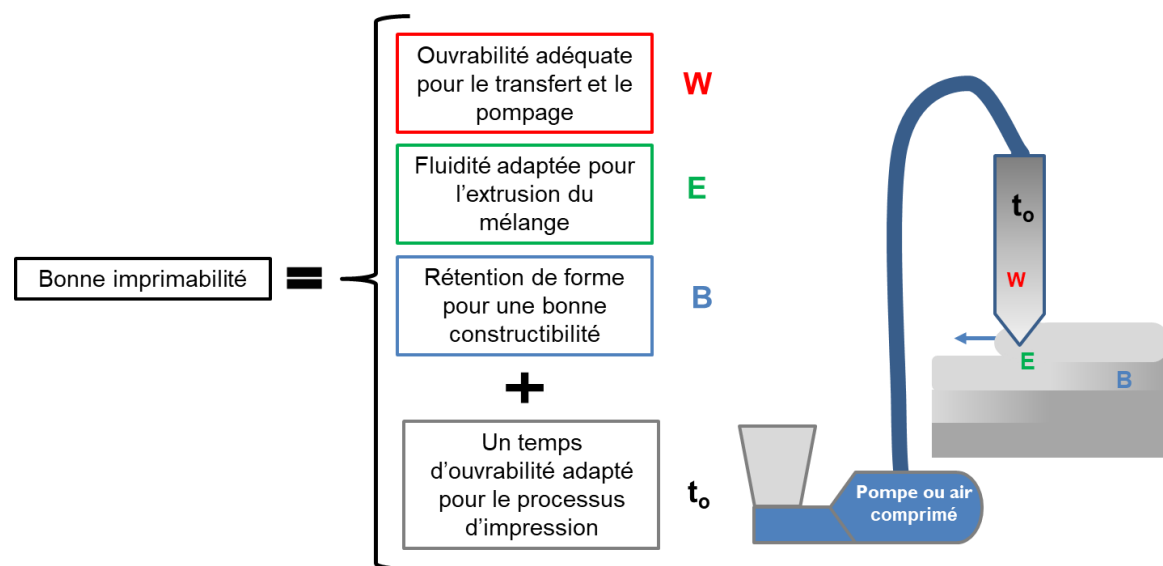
Bonne imprimabilité =

Ouvrabilité adéquate pour le transfert et le pompage W

Fluidité adaptée pour l'extrusion du mélange E

Rétention de forme pour une bonne constructibilité B

+

Un temps d'ouvrabilité adapté pour le processus d'impression $t_o$

$t_o$

W

E

B

Pompe ou air comprimé